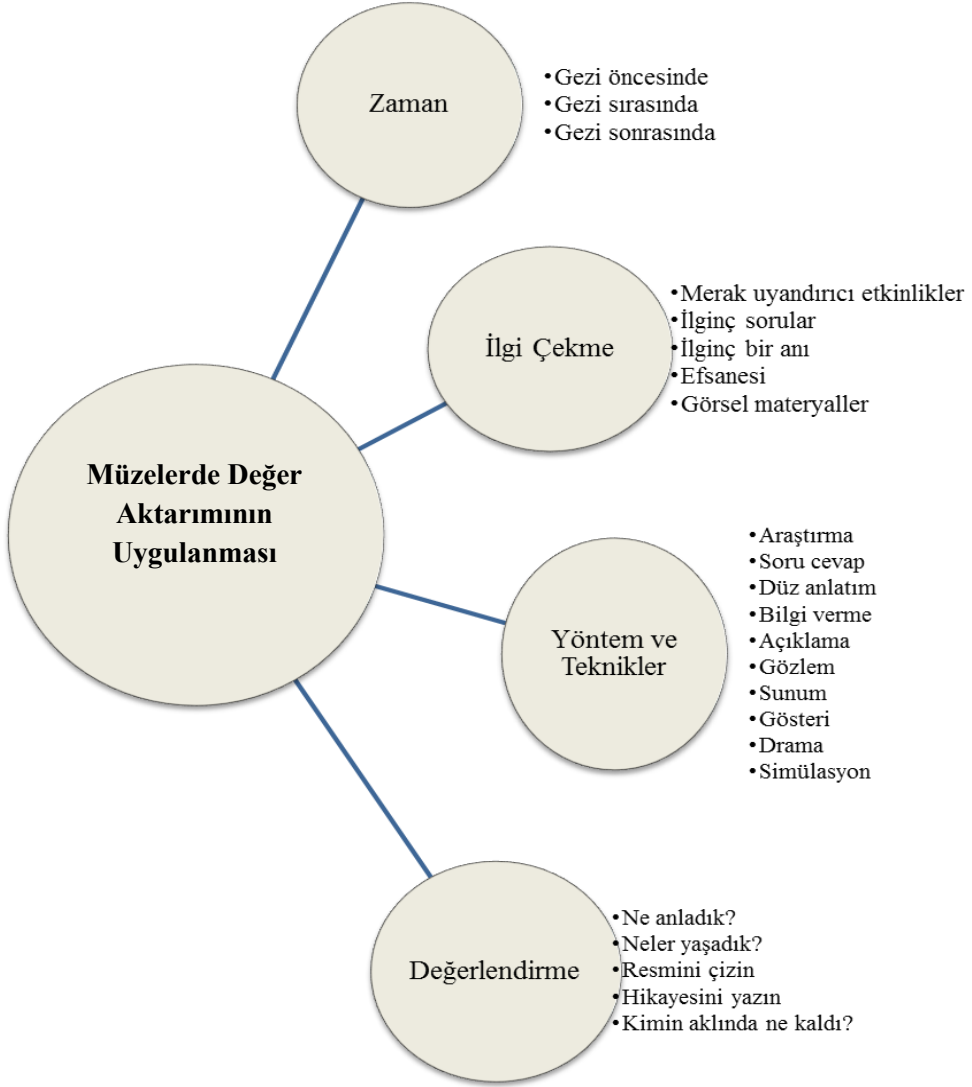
Müzelerde Değer Aktarımının Uygulanması

Zaman

•Gezi öncesinde
•Gezi sırasında
•Gezi sonrasında

İlgi Çekme

•Merak uyandırıcı etkinlikler
•İlginç sorular
•İlginç bir anı
•Efsanesi
•Görsel materyaller

Yöntem ve Teknikler

•Araştırma
•Soru cevap
•Düz anlatım
•Bilgi verme
•Açıklama
•Gözlem
•Sunum
•Gösteri
•Drama
•Simülasyon

Değerlendirme

•Ne anladık?
•Neler yaşadık?
•Resmini çizin
•Hikayesini yazın
•Kimin aklında ne kaldı?